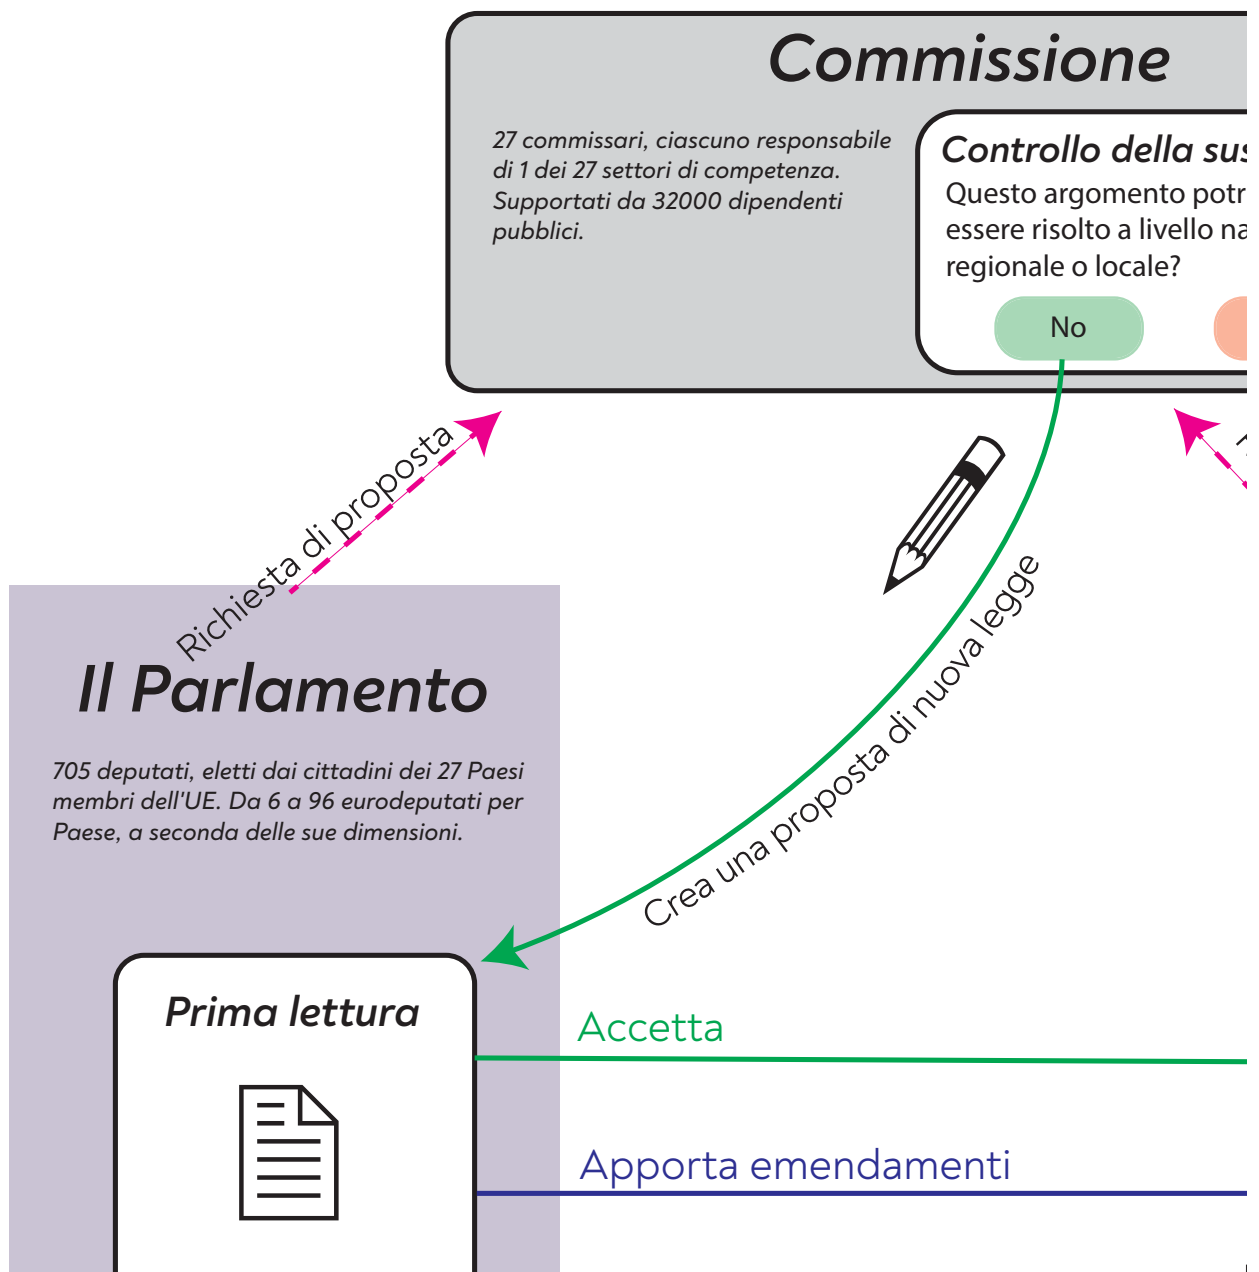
Commissione

27 commissari, ciascuno responsabile di 1 dei 27 settori di competenza. Supportati da 32000 dipendenti pubblici.

Controllo della sus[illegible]
Questo argomento potr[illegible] essere risolto a livello na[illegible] regionale o locale?

No

Richiesta di proposta

Crea una proposta di nuova legge

Il Parlamento

705 deputati, eletti dai cittadini dei 27 Paesi membri dell'UE. Da 6 a 96 eurodeputati per Paese, a seconda delle sue dimensioni.

Prima lettura

Accetta

Apporta emendamenti